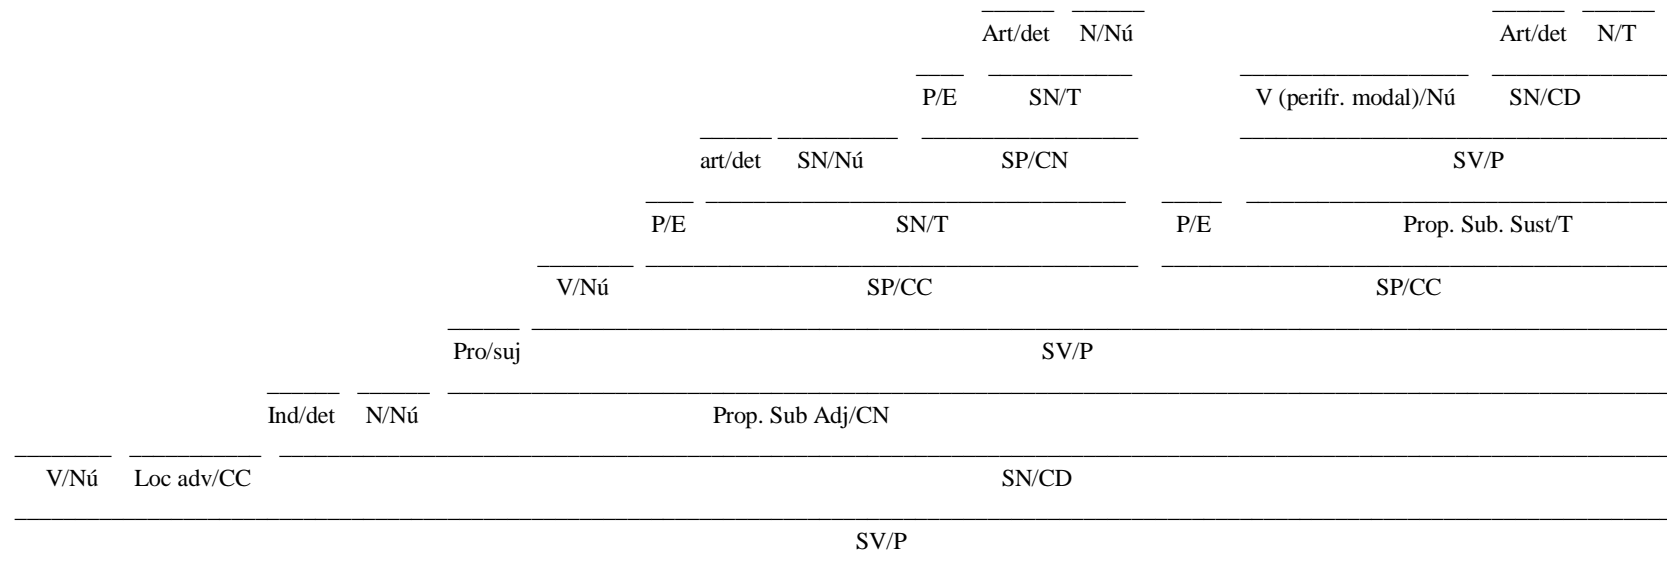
Art/det N/Nú Art/det N/T

P/E SN/T V (perifr. modal)/Nú SN/CD

art/det SN/Nú SP/CN SV/P

P/E SN/T P/E Prop. Sub. Sust/T

V/Nú SP/CC SP/CC

Pro/suj SV/P

Ind/det N/Nú Prop. Sub Adj/CN

V/Nú Loc adv/CC SN/CD

SV/P